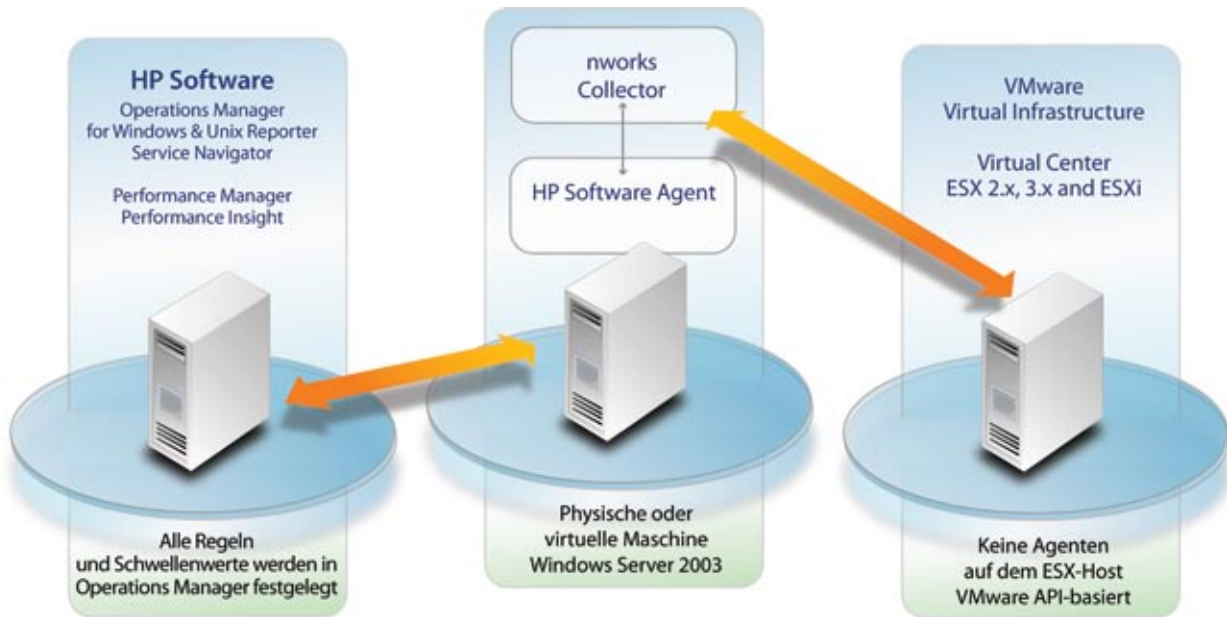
HP Software
Operations Manager
for Windows & Unix Reporter
Service Navigator

Performance Manager
Performance Insight

Alle Regeln
und Schwellenwerte werden in
Operations Manager festgelegt

nworks
Collector

HP Software Agent

Physische oder
virtuelle Maschine
Windows Server 2003

VMware
Virtual Infrastructure

Virtual Center
ESX 2.x, 3.x and ESXi

Keine Agenten
auf dem ESX-Host
VMware API-basiert